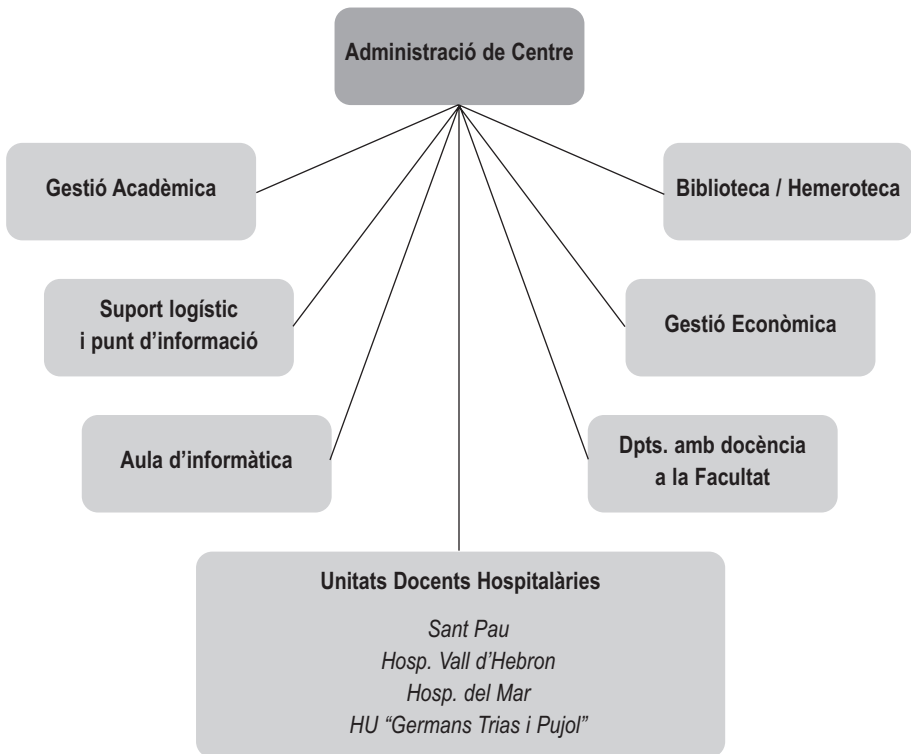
Administració de Centre

Gestió Acadèmica

Biblioteca / Hemeroteca

Suport logístic i punt d'informació

Gestió Econòmica

Aula d'informàtica

Dpts. amb docència a la Facultat

Unitats Docents Hospitalàries

Sant Pau
Hosp. Vall d'Hebron
Hosp. del Mar
HU "Germans Trias i Pujol"